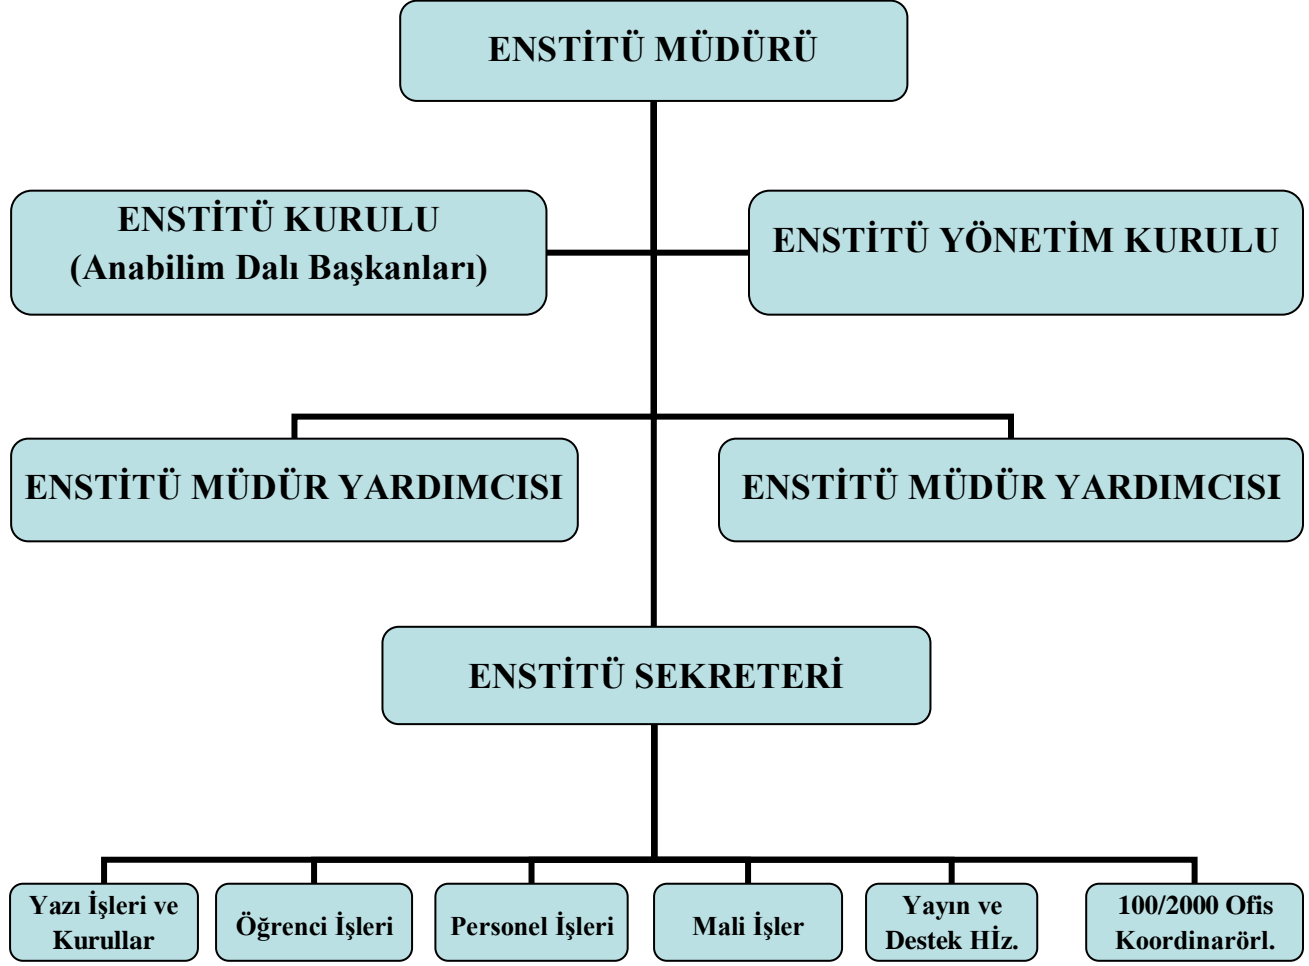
ENSTİTÜ MÜDÜRÜ

ENSTİTÜ KURULU
(Anabilim Dalı Başkanları)

ENSTİTÜ YÖNETİM KURULU

ENSTİTÜ MÜDÜR YARDIMCISI

ENSTİTÜ MÜDÜR YARDIMCISI

ENSTİTÜ SEKRETERİ

Yazı İşleri ve Kurullar

Öğrenci İşleri

Personel İşleri

Mali İşler

Yayın ve Destek Hiz.

100/2000 Ofis Koordinarörl.